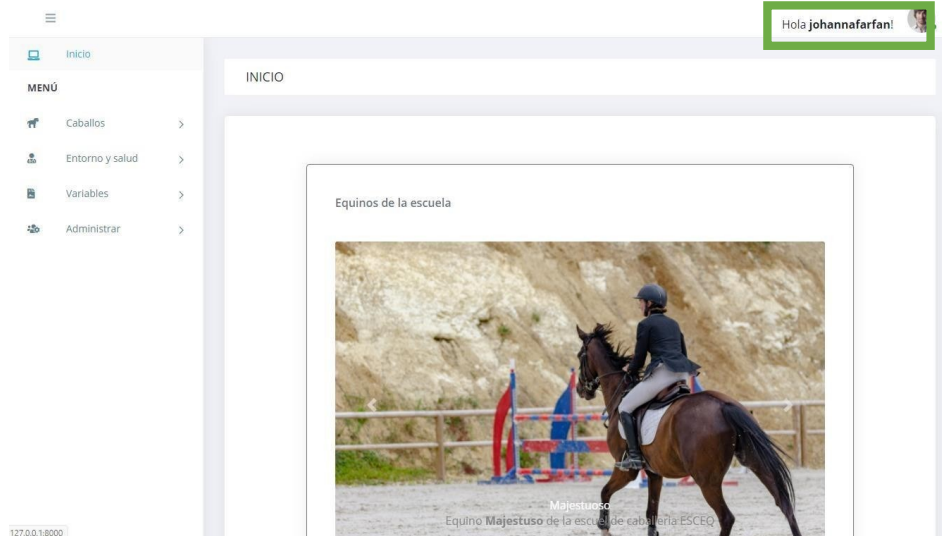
Hola **johannafarfan**!

Inicio

MENÚ

Caballos

Entorno y salud

Variables

Administrar

INICIO

Equinos de la escuela

Majestuoso

Equino **Majestuso** de la escuela de caballería ESCEQ

127.0.0.1:8000